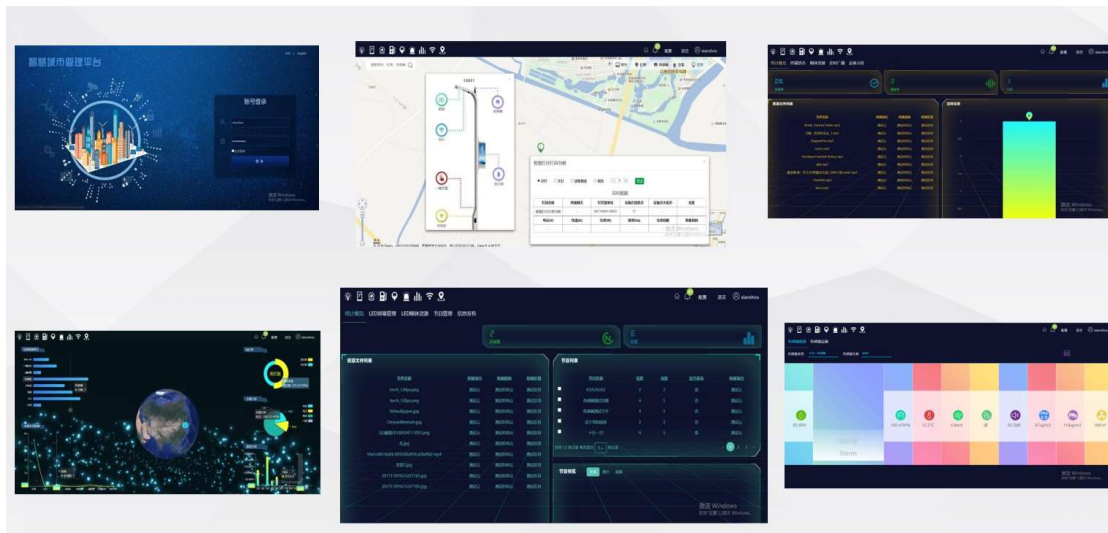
智慧城市管理平台

账号登录

登 录

激活 Windows

智能灯杆详细信息

实时数据

激活 Windows

统计概览 LED屏幕管理 LED屏幕资源 节目管理 信息发布

首页 退出

媒体文件列表

节目列表

节目预览

激活 Windows

激活 Windows

激活 Windows